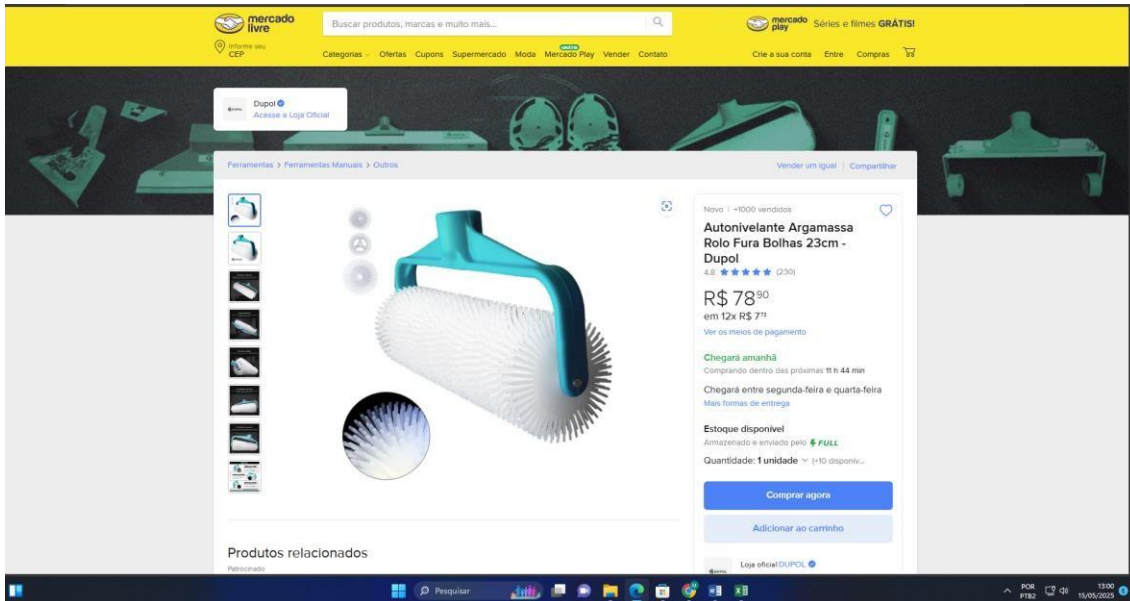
mercado livre

Buscar produtos, marcas e muito mais...

Informe seu CEP

Categorias Ofertas Cupons Supermercado Moda GRÁTIS Mercado Play Vender Contato

mercado play Séries e filmes GRÁTIS!

Crie a sua conta Entre Compras

Dupol
Acesse a Loja Oficial

Ferramentas > Ferramentas Manuais > Outros

Vender um igual | Compartilhar

Novo | +1000 vendidos

Autonivelante Argamassa Rolo Fura Bolhas 23cm - Dupol

4.8 ★★★★★ (230)

R$ 78$^{90}$

em 12x R$ 7$^{73}$

Ver os meios de pagamento

Chegará amanhã

Comprando dentro das próximas 11 h 44 min

Chegará entre segunda-feira e quarta-feira

Mais formas de entrega

Estoque disponível

Armazenado e enviado pelo FULL

Quantidade: 1 unidade (+10 disponív...

Comprar agora

Adicionar ao carrinho

Loja oficial DUPOL

Produtos relacionados

Patrocinado

Pesquisar

POR PTB2 13:00 15/05/2025